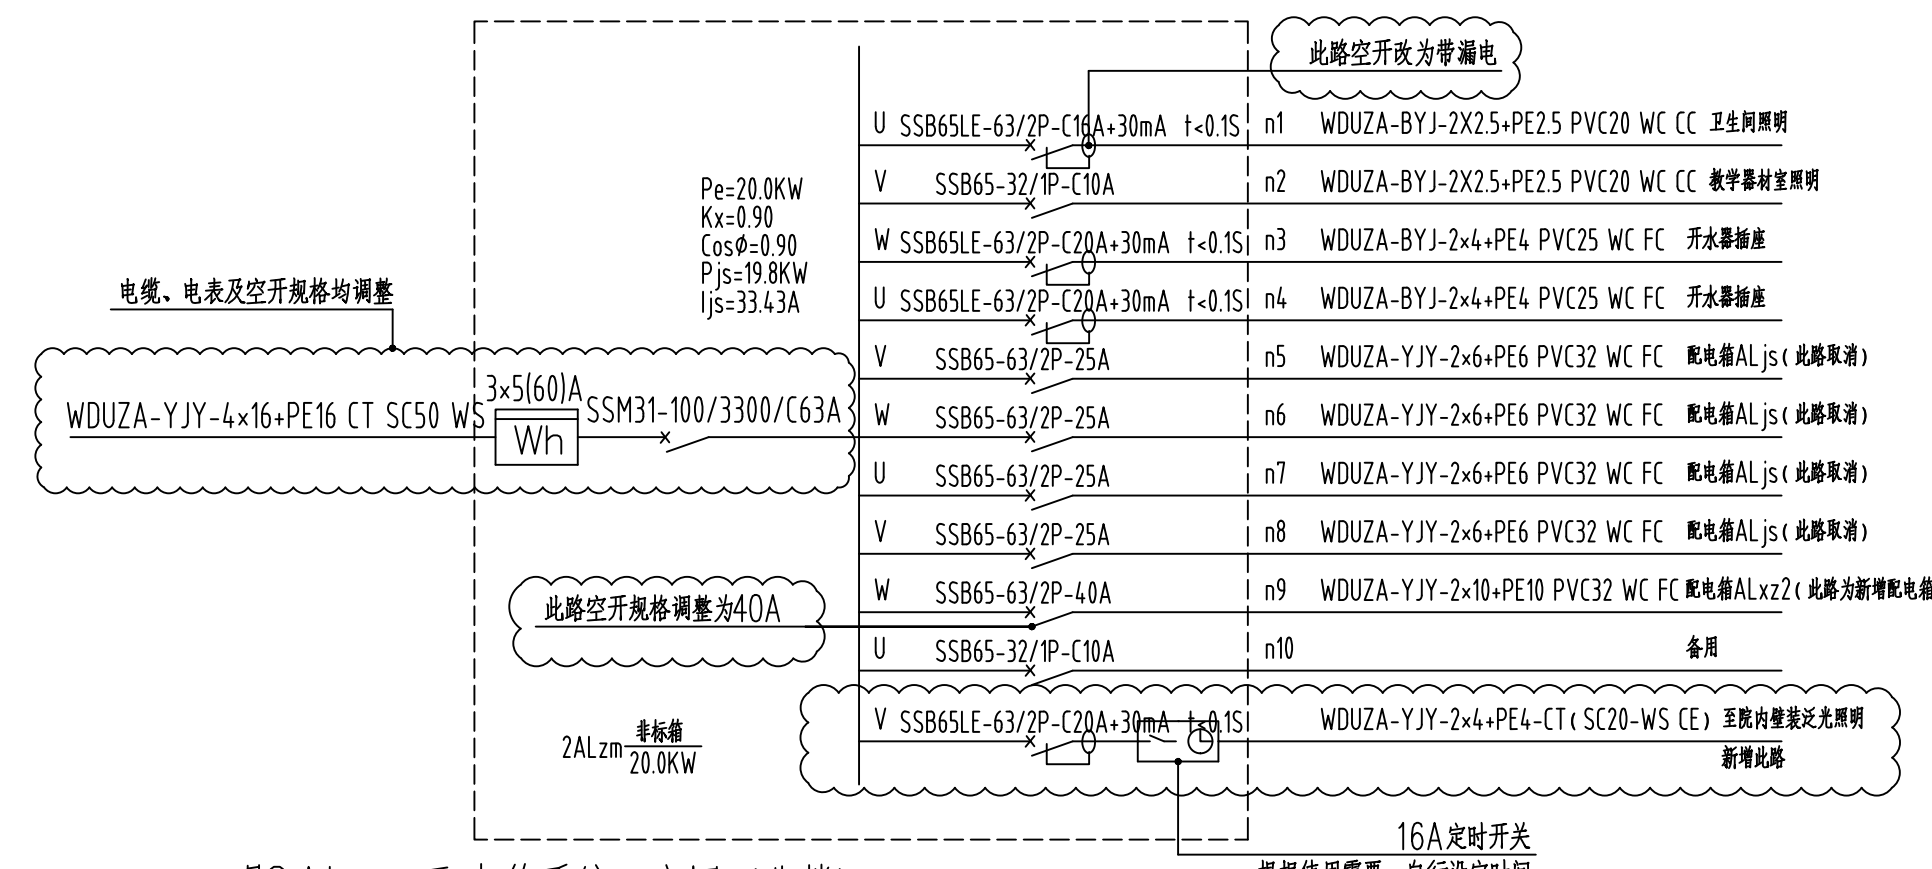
此路空开改为带漏电

U SSB65LE-63/2P-C16A+30mA t<0.1S n1 WDUZA-BYJ-2X2.5+PE2.5 PVC20 WC CC 卫生间照明
V SSB65-32/1P-C10A n2 WDUZA-BYJ-2X2.5+PE2.5 PVC20 WC CC 教学器材室照明
W SSB65LE-63/2P-C20A+30mA t<0.1S n3 WDUZA-BYJ-2×4+PE4 PVC25 WC FC 开水器插座
U SSB65LE-63/2P-C20A+30mA t<0.1S n4 WDUZA-BYJ-2×4+PE4 PVC25 WC FC 开水器插座
V SSB65-63/2P-25A n5 WDUZA-YJY-2×6+PE6 PVC32 WC FC 配电箱ALjs(此路取消)
W SSB65-63/2P-25A n6 WDUZA-YJY-2×6+PE6 PVC32 WC FC 配电箱ALjs(此路取消)
U SSB65-63/2P-25A n7 WDUZA-YJY-2×6+PE6 PVC32 WC FC 配电箱ALjs(此路取消)
V SSB65-63/2P-25A n8 WDUZA-YJY-2×6+PE6 PVC32 WC FC 配电箱ALjs(此路取消)
W SSB65-63/2P-40A n9 WDUZA-YJY-2×10+PE10 PVC32 WC FC 配电箱ALxz2(此路为新增配电箱
U SSB65-32/1P-C10A n10 备用
V SSB65LE-63/2P-C20A+30mA t<0.1S WDUZA-YJY-2×4+PE4-CT(SC20-WS CE) 至院内壁装泛光照明
新增此路

Pe=20.0KW
Kx=0.90
Cosφ=0.90
Pjs=19.8KW
Ijs=33.43A

电缆、电表及空开规格均调整

WDUZA-YJY-4×16+PE16 CT SC50 WS
3x5(60)A
Wh
SSM31-100/3300/C63A

此路空开规格调整为40A

2ALzm $\frac{非标箱}{20.0KW}$

16A定时开关
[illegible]